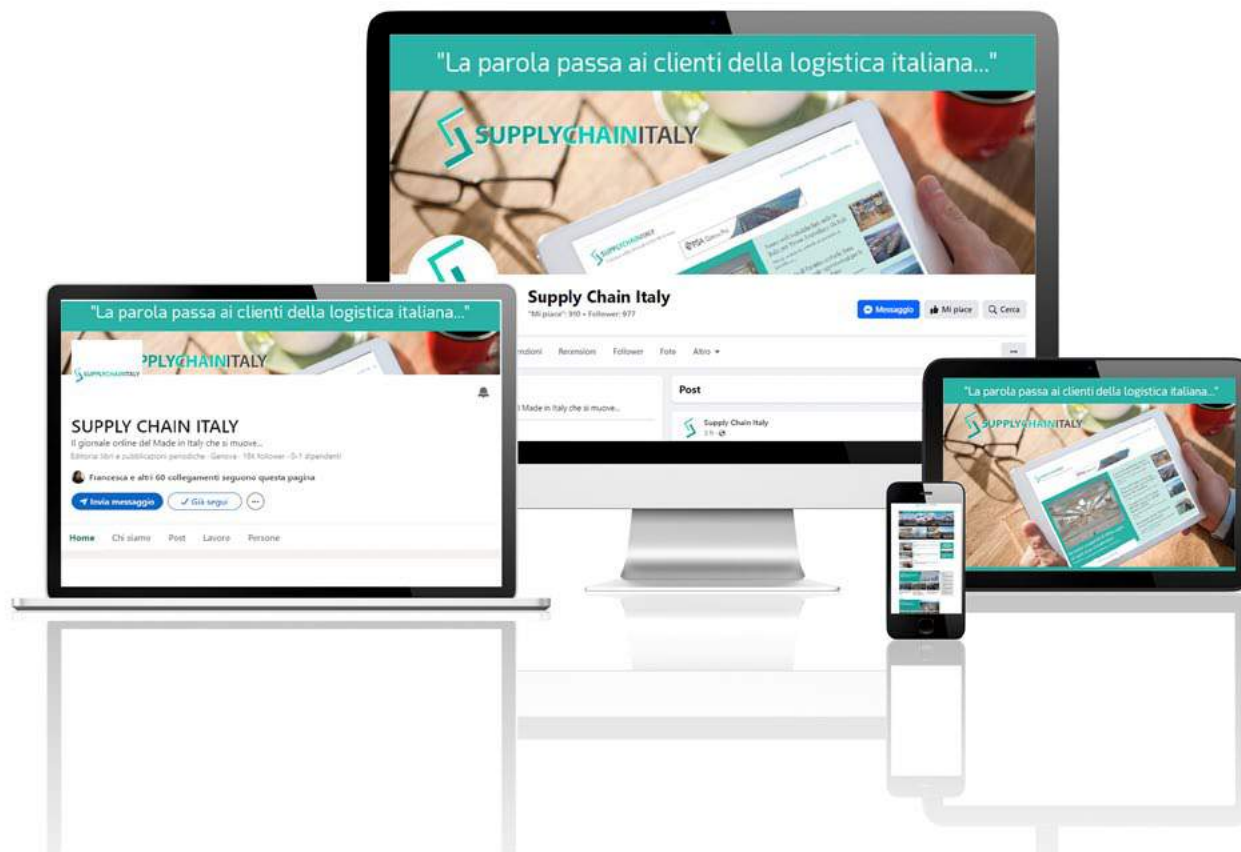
"La parola passa ai clienti della logistica italiana..."

SUPPLYCHAINITALY

Supply Chain Italy
"Mi piace": 910 • Follower: 977

Messaggio
Mi piace
Cerca

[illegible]ensioni Recensioni Follower Foto Altro

Post

Made in Italy che si muove...

Supply Chain Italy

"La parola passa ai clienti della logistica italiana..."

SUPPLYCHAINITALY

SUPPLY CHAIN ITALY
Il giornale online del Made in Italy che si muove...
Editoria libri e pubblicazioni periodiche · Genova · 18K follower · 0-1 dipendenti

Francesca e altri 60 collegamenti seguono questa pagina

Invia messaggio
Già segui

Home Chi siamo Post Lavoro Persone

"La parola passa ai clienti della logistica italiana..."

SUPPLYCHAINITALY